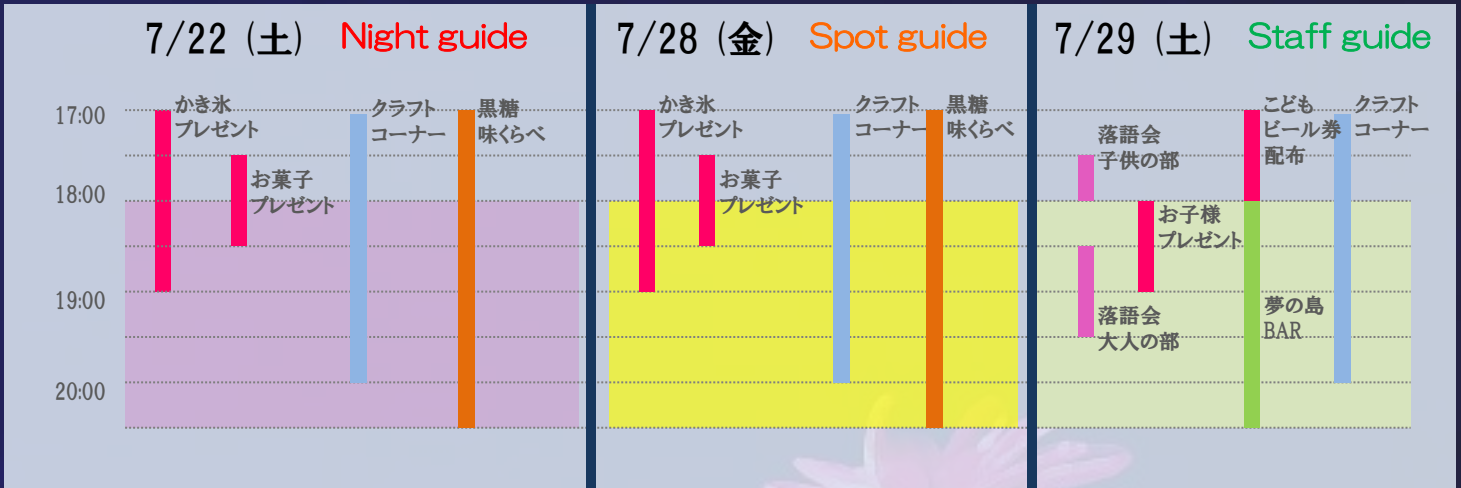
7/22（土） Night guide

17:00
18:00
19:00
20:00

かき氷プレゼント
お菓子プレゼント
クラフトコーナー
黒糖味くらべ

7/28（金） Spot guide

かき氷プレゼント
お菓子プレゼント
クラフトコーナー
黒糖味くらべ

7/29（土） Staff guide

落語会子供の部
お子様プレゼント
落語会大人の部
こどもビール券配布
夢の島BAR
クラフトコーナー